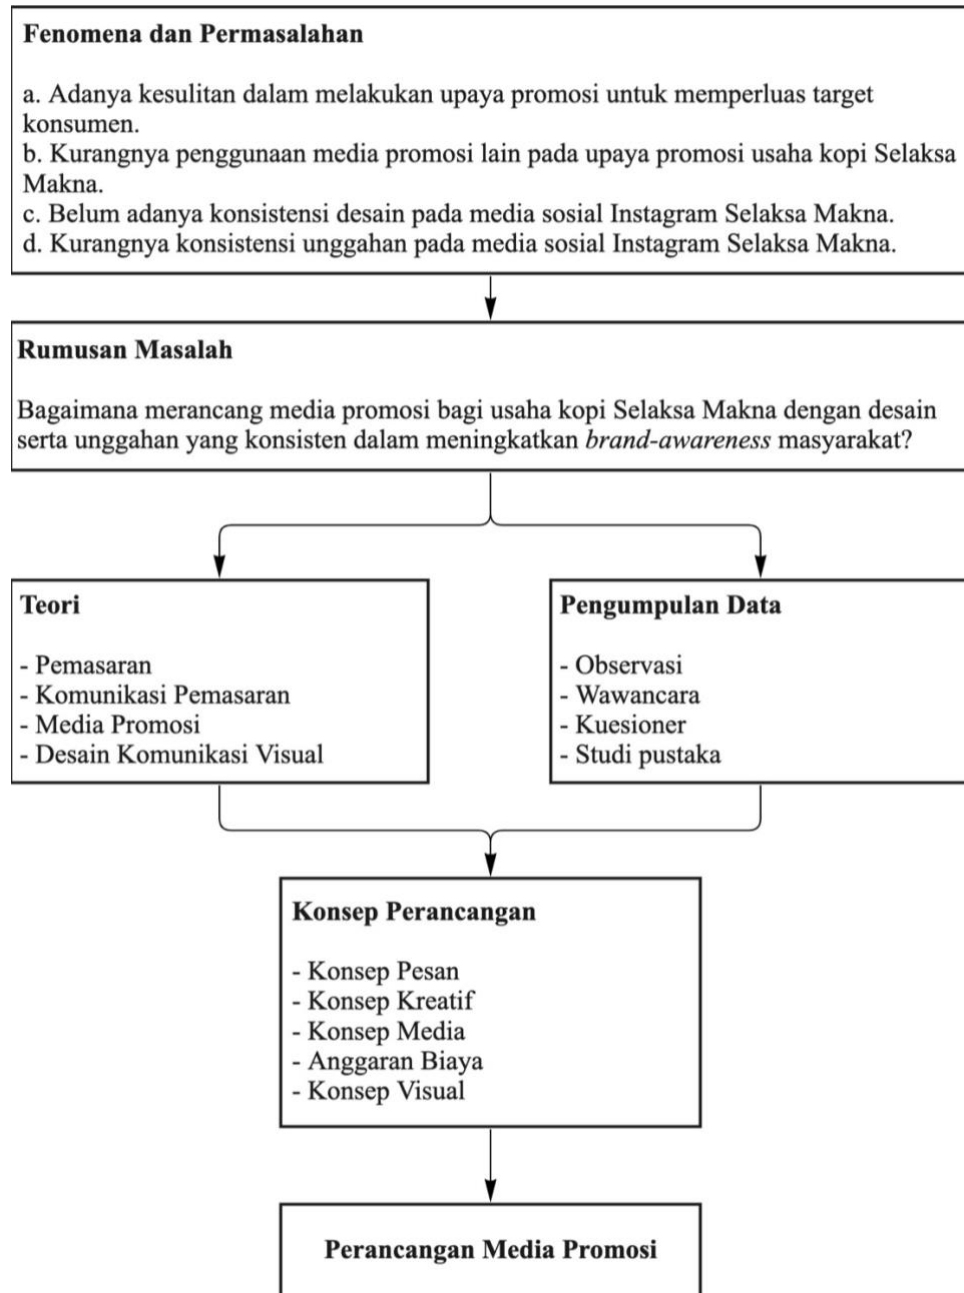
Fenomena dan Permasalahan

a. Adanya kesulitan dalam melakukan upaya promosi untuk memperluas target konsumen.
b. Kurangnya penggunaan media promosi lain pada upaya promosi usaha kopi Selaksa Makna.
c. Belum adanya konsistensi desain pada media sosial Instagram Selaksa Makna.
d. Kurangnya konsistensi unggahan pada media sosial Instagram Selaksa Makna.

Rumusan Masalah

Bagaimana merancang media promosi bagi usaha kopi Selaksa Makna dengan desain serta unggahan yang konsisten dalam meningkatkan *brand-awareness* masyarakat?

Teori

- Pemasaran
- Komunikasi Pemasaran
- Media Promosi
- Desain Komunikasi Visual

Pengumpulan Data

- Observasi
- Wawancara
- Kuesioner
- Studi pustaka

Konsep Perancangan

- Konsep Pesan
- Konsep Kreatif
- Konsep Media
- Anggaran Biaya
- Konsep Visual

Perancangan Media Promosi